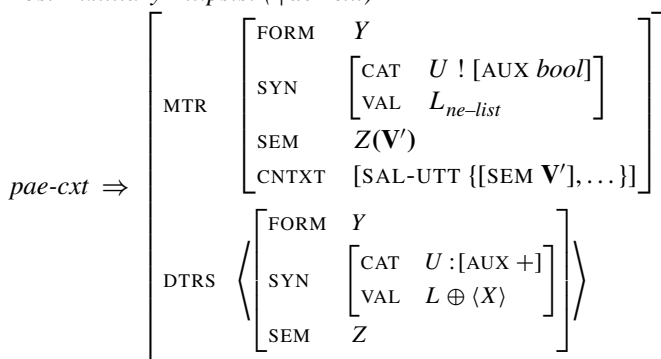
*pae-cxt* $\Rightarrow$

| | | | |
|---|---|---|---|
| MTR | FORM | $Y$ | |
| | SYN | CAT | $U$ ! [AUX *bool*] |
| | | VAL | $L_{ne\text{–}list}$ |
| | SEM | $Z(\mathbf{V}')$ | |
| | CNTXT | [SAL-UTT {[SEM $\mathbf{V}'$], ...}] | |
| DTRS | FORM | $Y$ | |
| | SYN | CAT | $U$ : [AUX +] |
| | | VAL | $L \oplus \langle X \rangle$ |
| | SEM | $Z$ | |